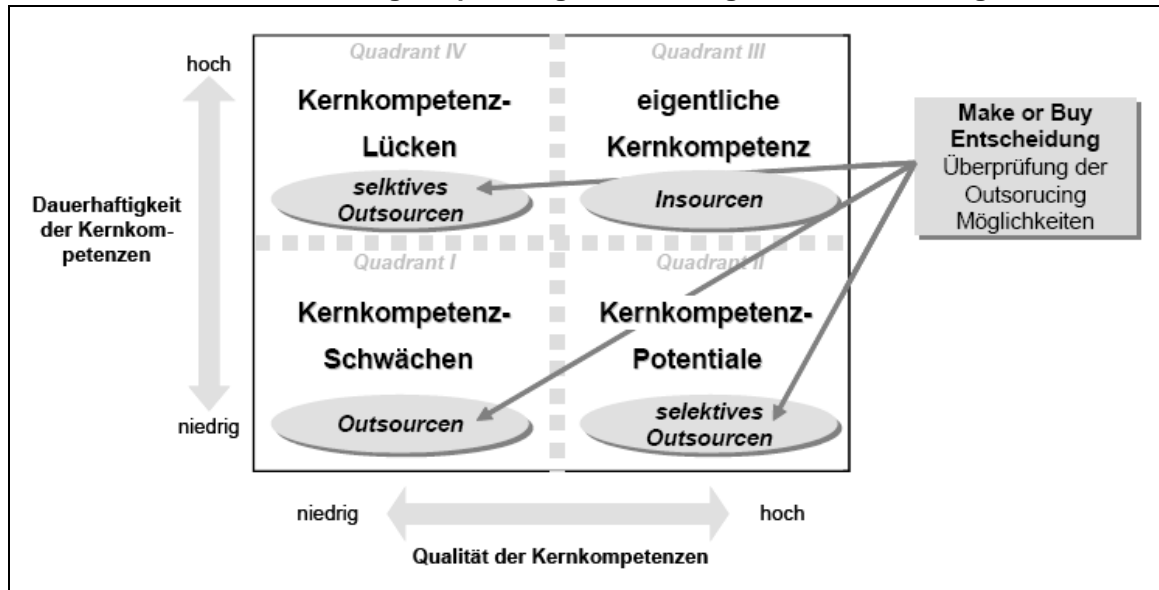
hoch

Dauerhaftigkeit der Kernkompetenzen

niedrig

Quadrant IV

Kernkompetenz-Lücken

selktives Outsourcen

Quadrant III

eigentliche Kernkompetenz

Insourcen

Make or Buy Entscheidung
Überprüfung der Outsorucing Möglichkeiten

Quadrant I

Kernkompetenz-Schwächen

Outsourcen

Quadrant II

Kernkompetenz-Potentiale

selektives Outsourcen

niedrig

hoch

Qualität der Kernkompetenzen